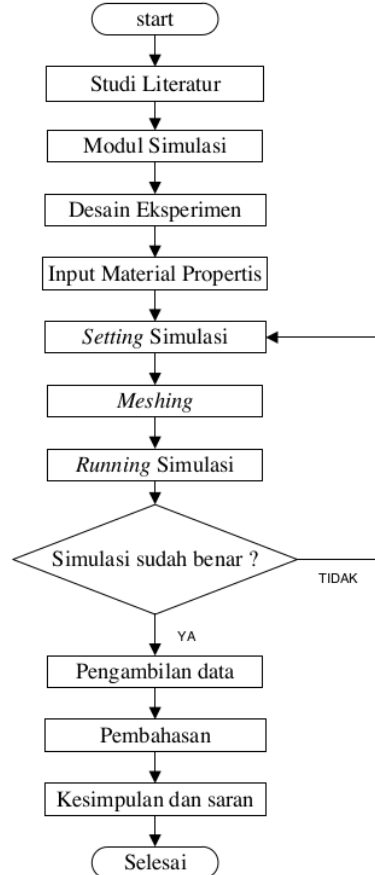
start

Studi Literatur

Modul Simulasi

Desain Eksperimen

Input Material Propertis

*Setting* Simulasi

*Meshing*

*Running* Simulasi

Simulasi sudah benar ?

TIDAK

YA

Pengambilan data

Pembahasan

Kesimpulan dan saran

Selesai